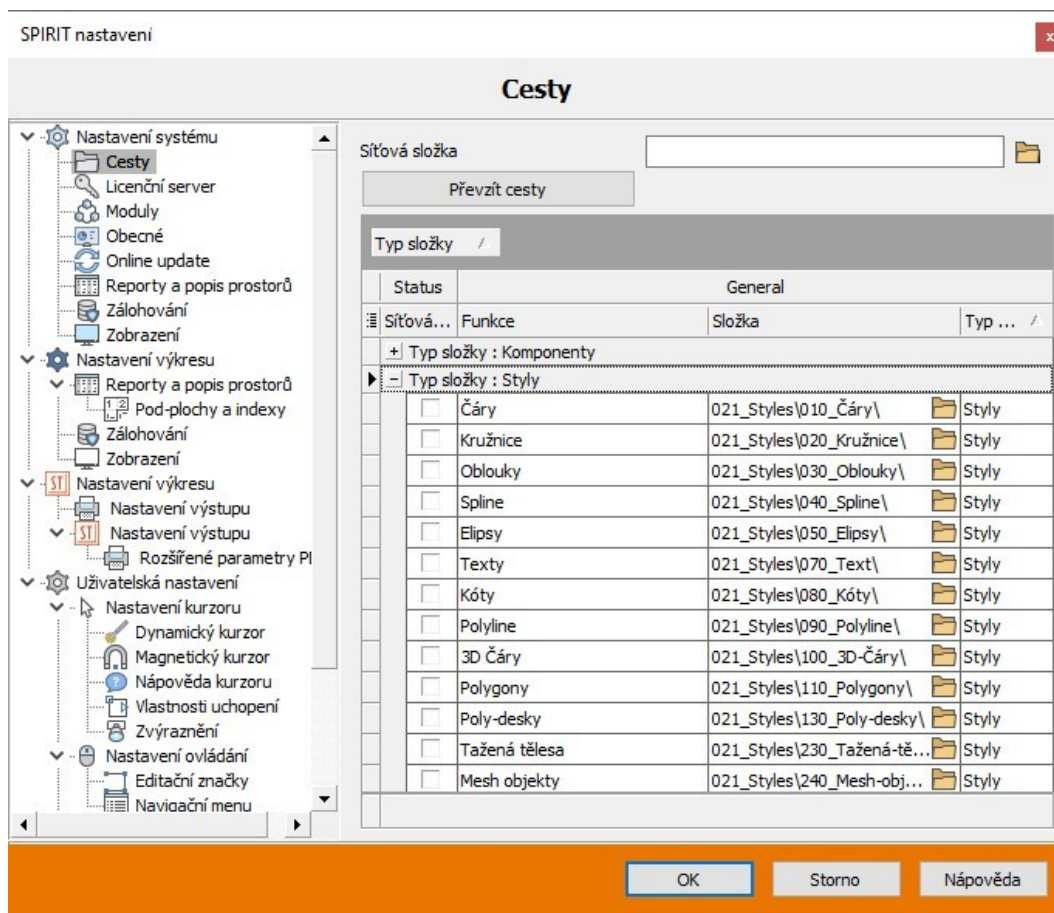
SPIRIT nastavení

Cesty

Nastavení systému
Cesty
Licenční server
Moduly
Obecné
Online update
Reporty a popis prostorů
Zálohování
Zobrazení
Nastavení výkresu
Reporty a popis prostorů
Pod-plochy a indexy
Zálohování
Zobrazení
Nastavení výkresu
Nastavení výstupu
Nastavení výstupu
Rozšířené parametry Pl
Uživatelská nastavení
Nastavení kurzoru
Dynamický kurzor
Magnetický kurzor
Nápověda kurzoru
Vlastnosti uchopení
Zvýraznění
Nastavení ovládání
Editační značky
Navigační menu

Síťová složka

Převzít cesty

Typ složky

| Status | General | | |
|---|---|---|---|
| Síťová... | Funkce | Složka | Typ ... |
| + Typ složky : Komponenty | | | |
| − Typ složky : Styly | | | |
| | Čáry | 021_Styles\010_Čáry\ | Styly |
| | Kružnice | 021_Styles\020_Kružnice\ | Styly |
| | Oblouky | 021_Styles\030_Oblouky\ | Styly |
| | Spline | 021_Styles\040_Spline\ | Styly |
| | Elipsy | 021_Styles\050_Elipsy\ | Styly |
| | Texty | 021_Styles\070_Text\ | Styly |
| | Kóty | 021_Styles\080_Kóty\ | Styly |
| | Polyline | 021_Styles\090_Polyline\ | Styly |
| | 3D Čáry | 021_Styles\100_3D-Čáry\ | Styly |
| | Polygony | 021_Styles\110_Polygony\ | Styly |
| | Poly-desky | 021_Styles\130_Poly-desky\ | Styly |
| | Tažená tělesa | 021_Styles\230_Tažená-tě... | Styly |
| | Mesh objekty | 021_Styles\240_Mesh-obj... | Styly |

OK
Storno
Nápověda